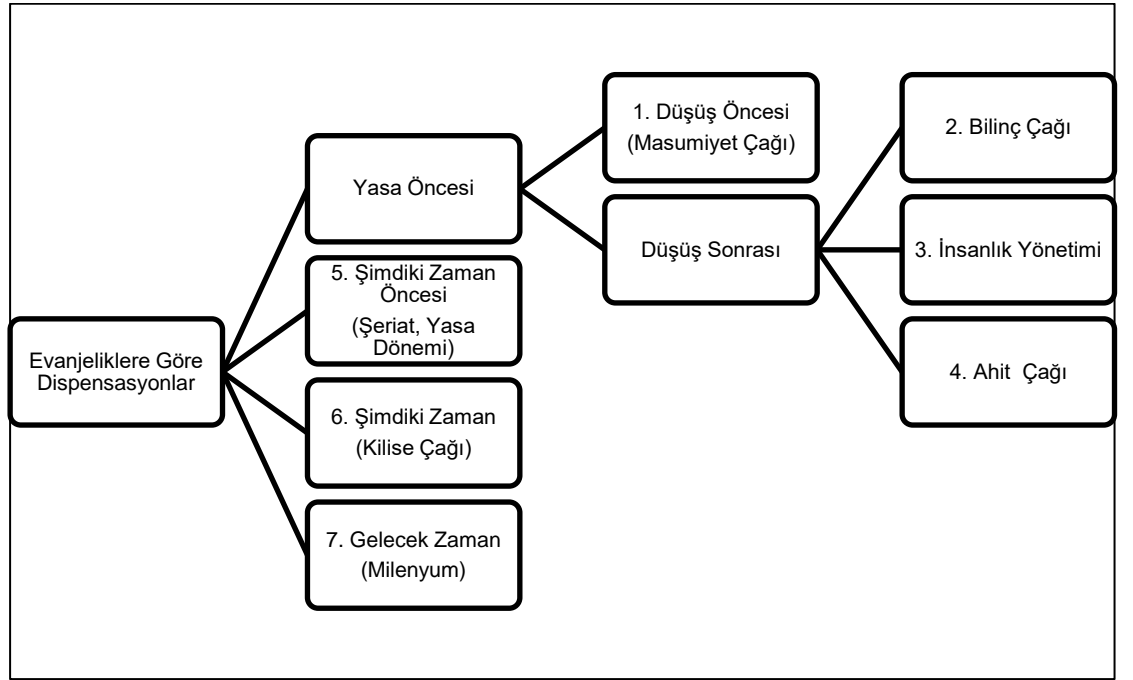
Evanjeliklere Göre Dispensasyonlar

Yasa Öncesi

1. Düşüş Öncesi (Masumiyet Çağı)

Düşüş Sonrası

2. Bilinç Çağı

3. İnsanlık Yönetimi

4. Ahit Çağı

5. Şimdiki Zaman Öncesi (Şeriat, Yasa Dönemi)

6. Şimdiki Zaman (Kilise Çağı)

7. Gelecek Zaman (Milenyum)